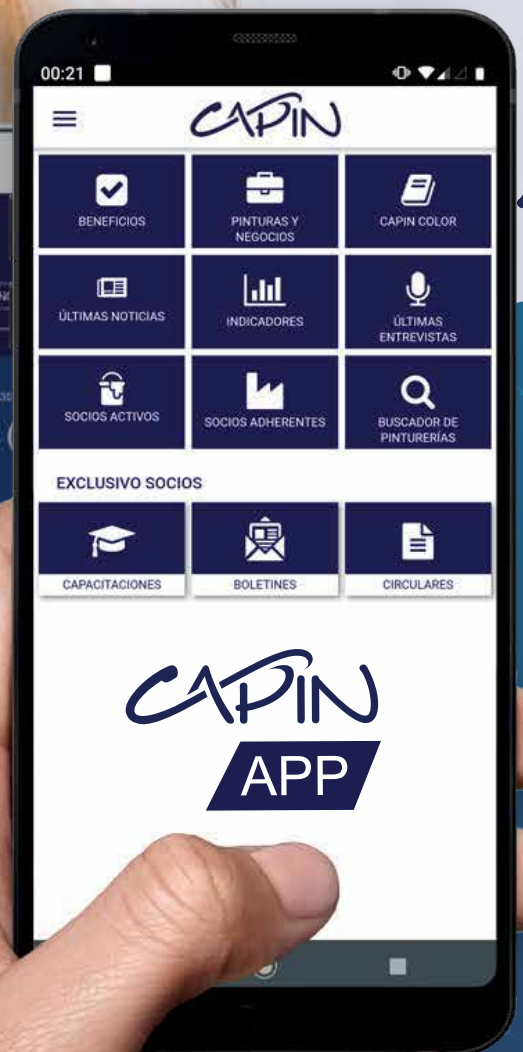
00:21

CAPIN

BENEFICIOS

PINTURAS Y NEGOCIOS

CAPIN COLOR

ÚLTIMAS NOTICIAS

INDICADORES

ÚLTIMAS ENTREVISTAS

SOCIOS ACTIVOS

SOCIOS ADHERENTES

BUSCADOR DE PINTURERÍAS

EXCLUSIVO SOCIOS

CAPACITACIONES

BOLETINES

CIRCULARES

CAPIN

APP